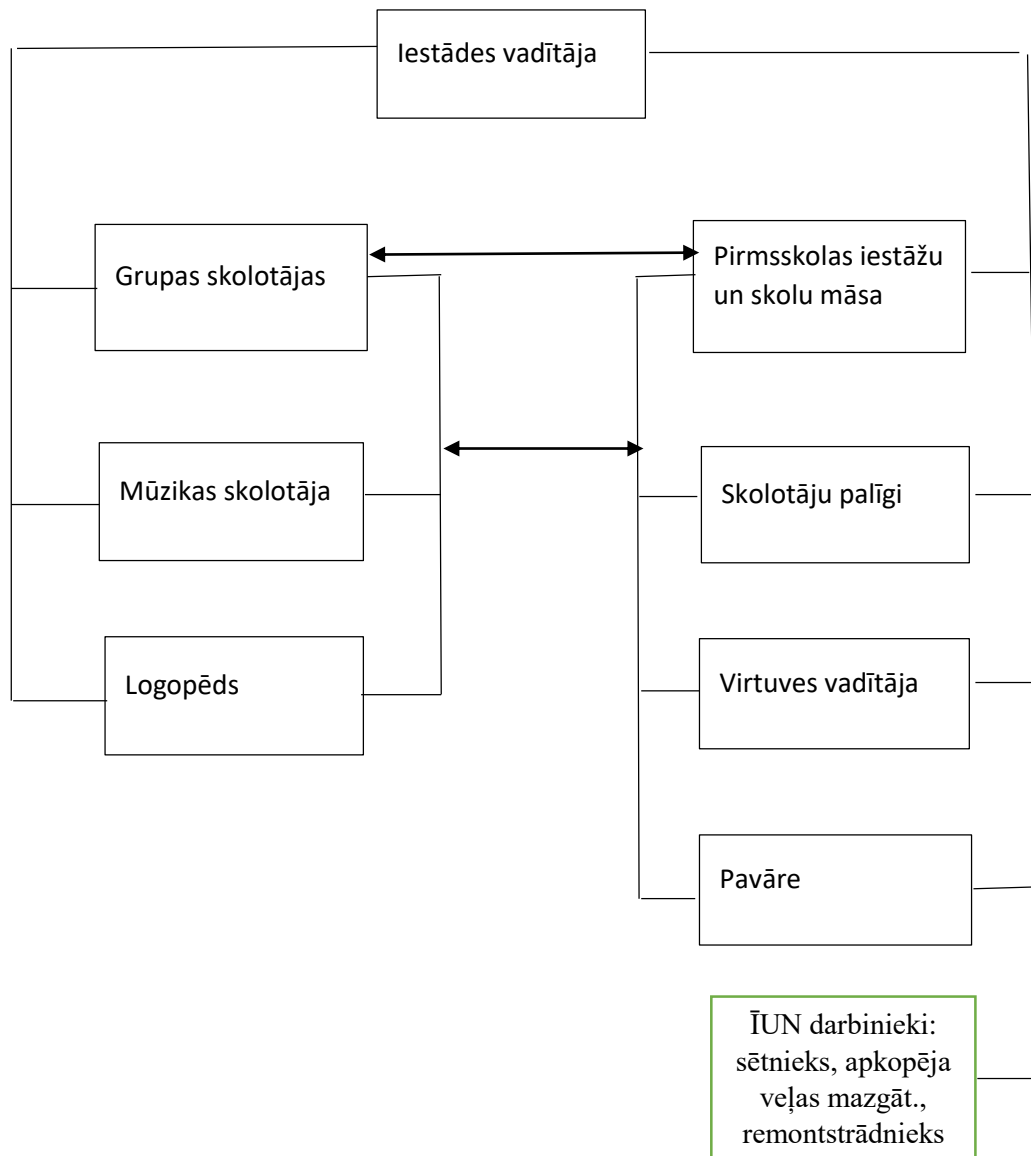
Iestādes vadītāja

Grupas skolotājas

Pirmsskolas iestāžu un skolu māsa

Mūzikas skolotāja

Skolotāju palīgi

Logopēds

Virtuves vadītāja

Pavāre

ĪUN darbinieki: sētnieks, apkopēja veļas mazgāt., remontstrādnieks